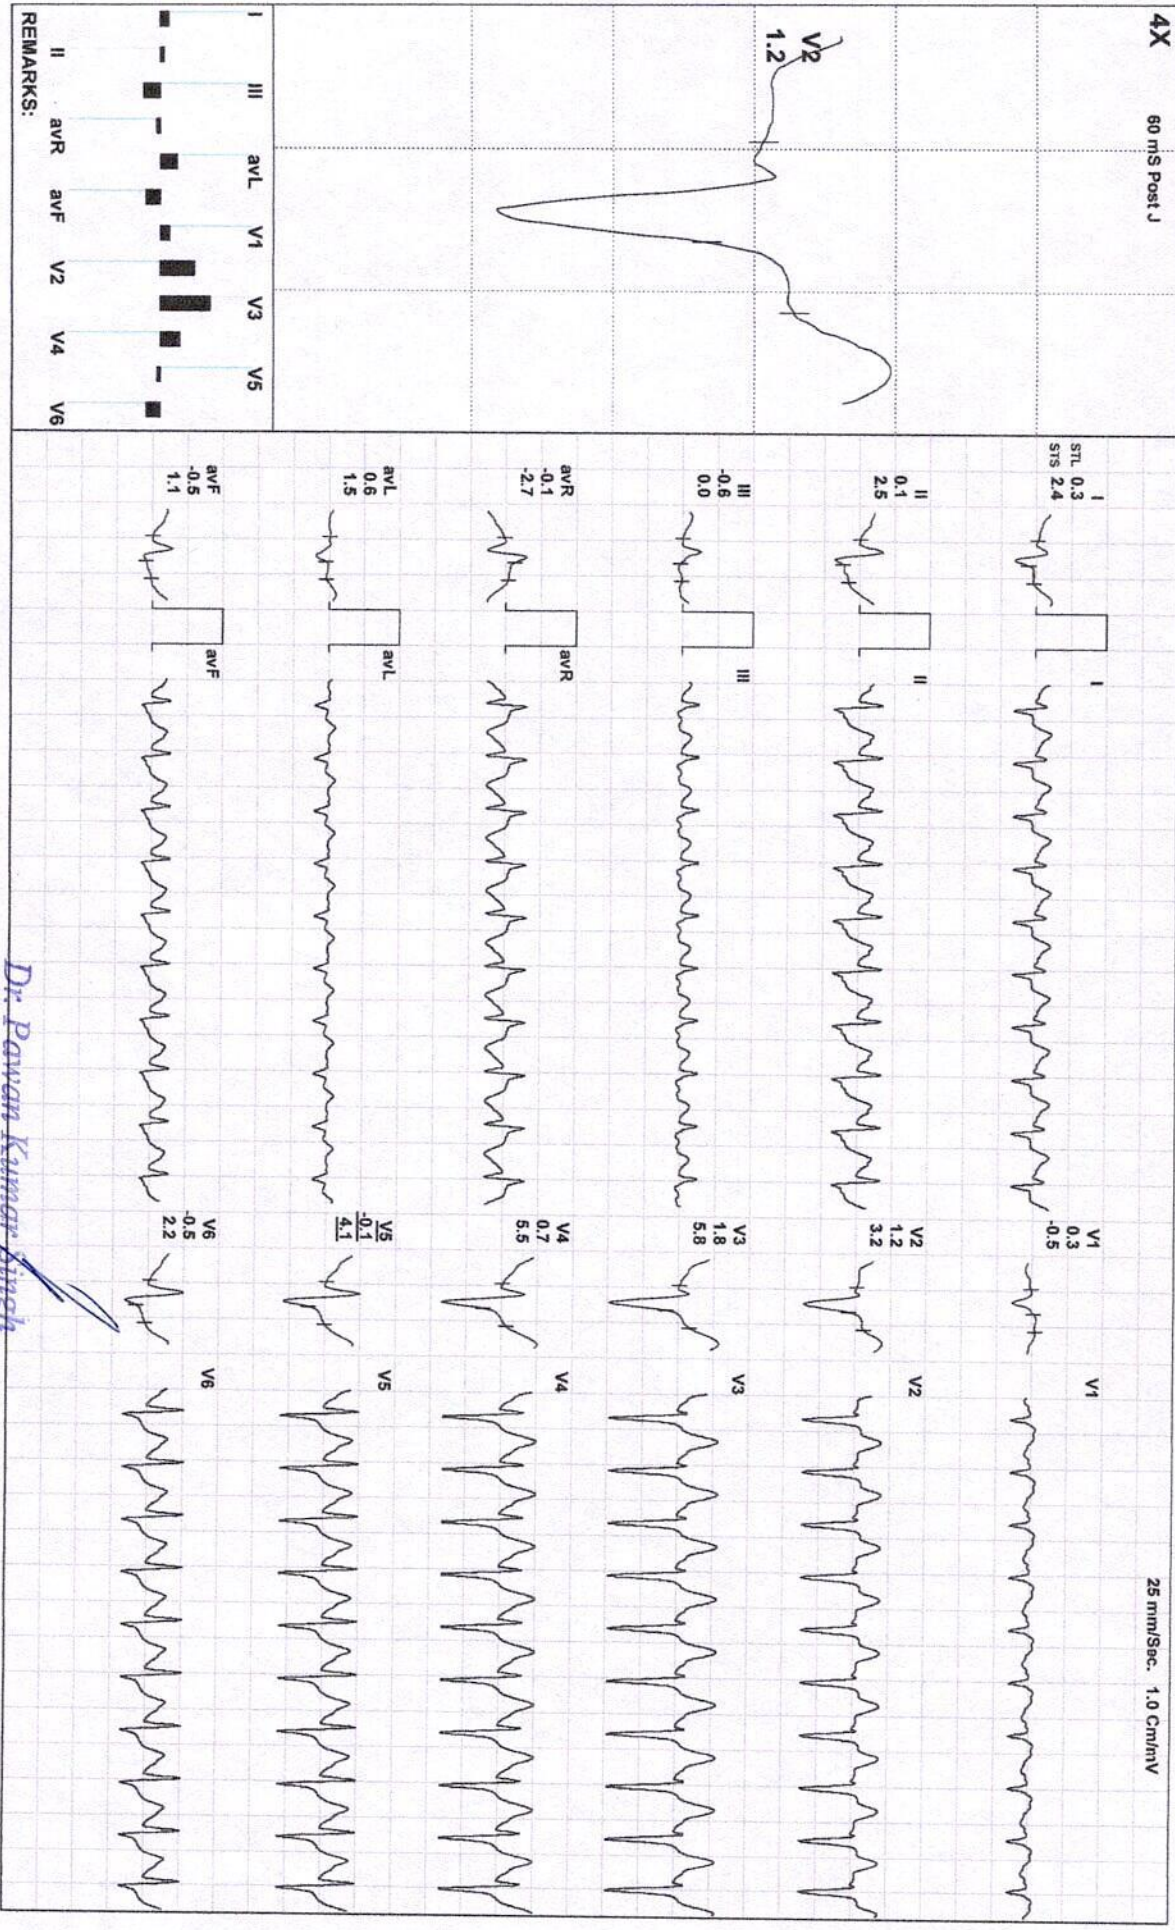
4X
60 mS Post J

V2
1.2

I III avL V1 V3 V5
II avR avF V2 V4 V6

REMARKS:

I
STL 0.3
STS 2.4

I

II
0.1
2.5

II

III
-0.6
0.0

III

avR
-0.1
-2.7

avR

avL
0.6
1.5

avL

avF
-0.5
1.1

avF

V1
0.3
-0.5

V1

V2
1.2
3.2

V2

V3
1.8
5.8

V3

V4
0.7
5.5

V4

V5
-0.1
4.1

V5

V6
-0.5
2.2

V6

25 mm/Sec. 1.0 Cm/mV

Dr. Pawan Kumar Singh